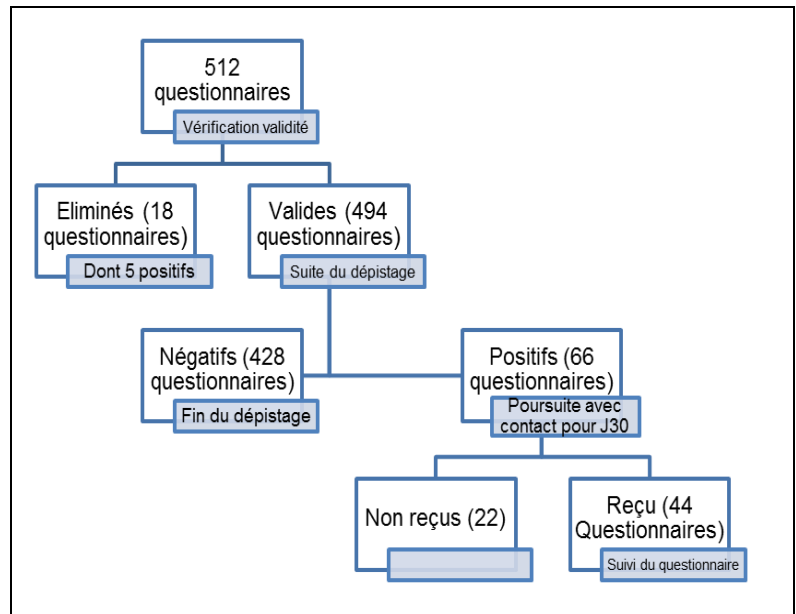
512 questionnaires

Vérification validité

Eliminés (18 questionnaires)

Dont 5 positifs

Valides (494 questionnaires)

Suite du dépistage

Négatifs (428 questionnaires)

Fin du dépistage

Positifs (66 questionnaires)

Poursuite avec contact pour J30

Non reçus (22)

Reçu (44 Questionnaires)

Suivi du questionnaire